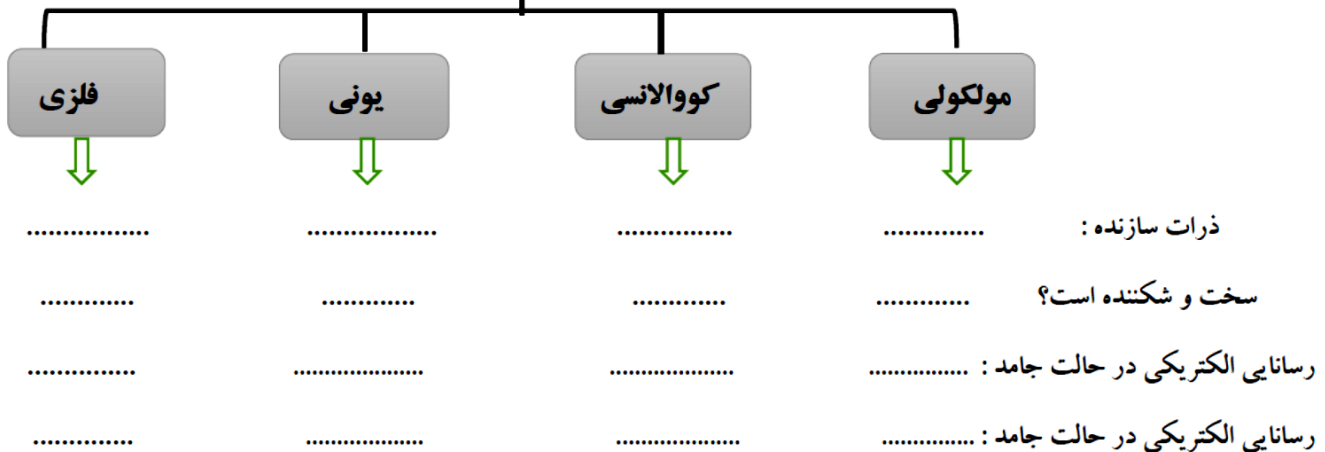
| | مولکولی | کووالانسی | یونی | فلزی |
|---|---|---|---|---|
| ذرات سازنده : | ............ | ............ | ............ | ............ |
| سخت و شکننده است؟ | ............ | ............ | ............ | ............ |
| رسانایی الکتریکی در حالت جامد : | ............ | ............ | ............ | ............ |
| رسانایی الکتریکی در حالت جامد : | ............ | ............ | ............ | ............ |